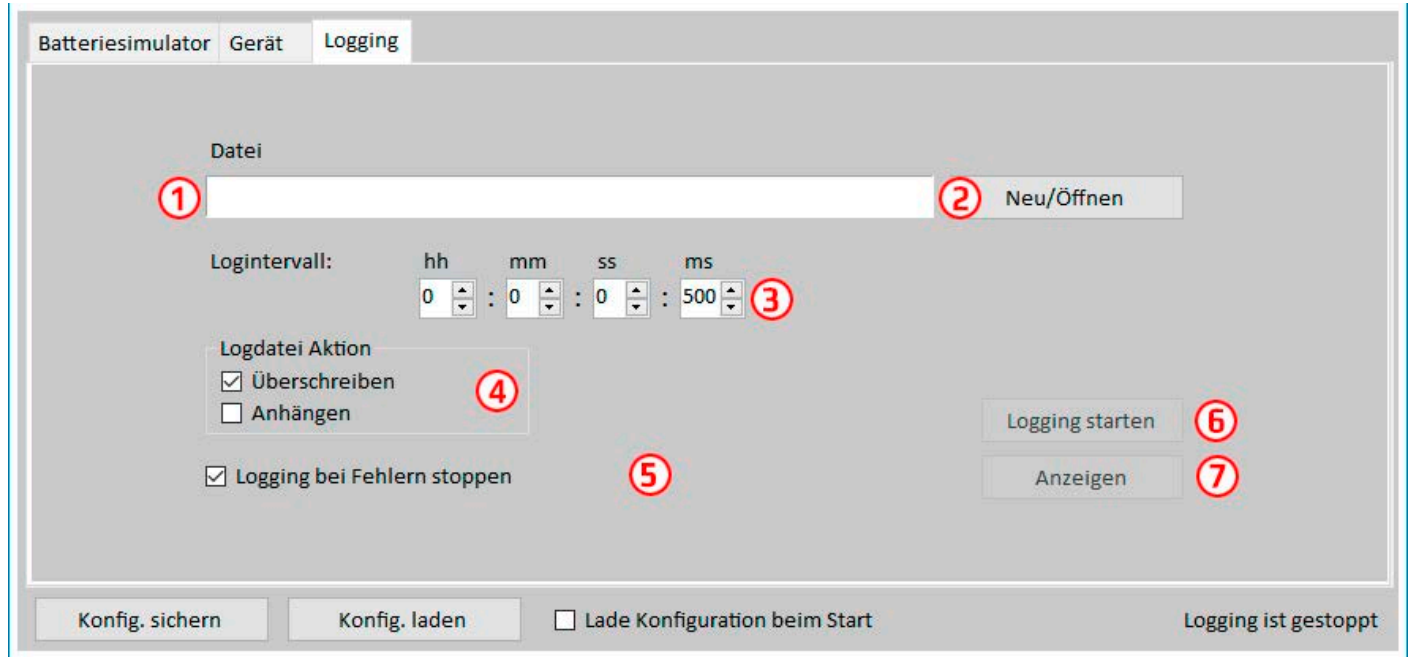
Batteriesimulator Gerät Logging

Datei

1

2 Neu/Öffnen

Logintervall: hh mm ss ms

0 : 0 : 0 : 500 3

Logdatei Aktion
☑ Überschreiben
☐ Anhängen

4

Logging starten 6

☑ Logging bei Fehlern stoppen 5

Anzeigen 7

Konfig. sichern Konfig. laden ☐ Lade Konfiguration beim Start Logging ist gestoppt